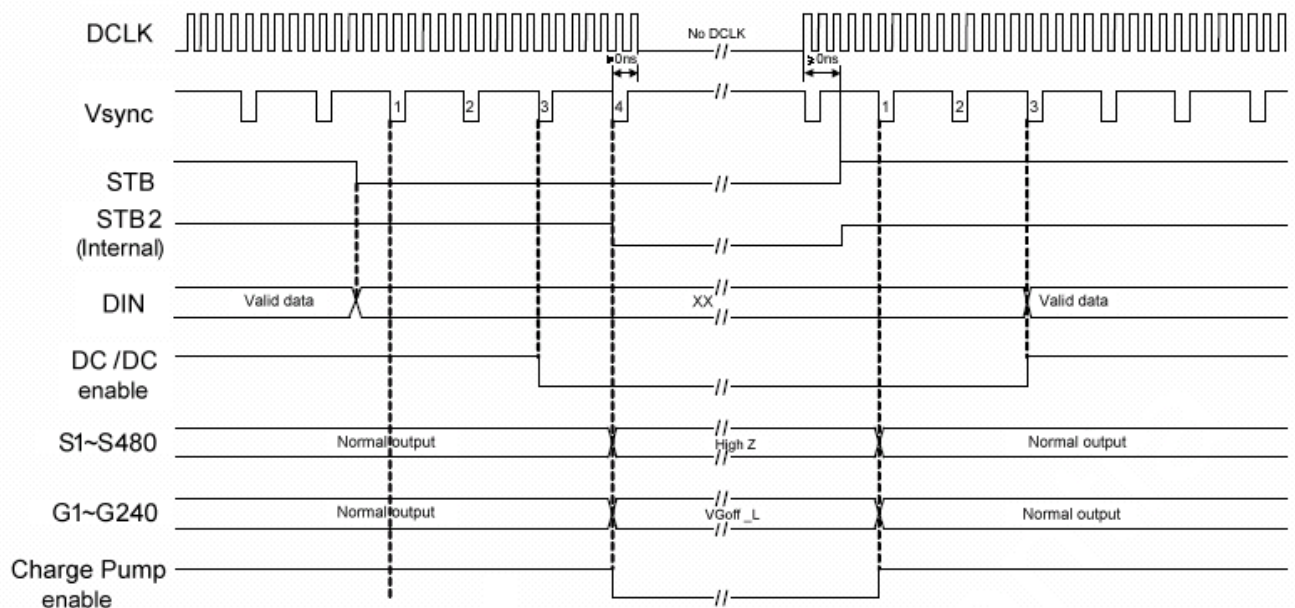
DCLK

No DCLK

≥0ns

≥0ns

Vsync

1

2

3

4

1

2

3

STB

STB2 (Internal)

DIN

Valid data

XX

Valid data

DC/DC enable

S1~S480

Normal output

High Z

Normal output

G1~G240

Normal output

VGoff_L

Normal output

Charge Pump enable